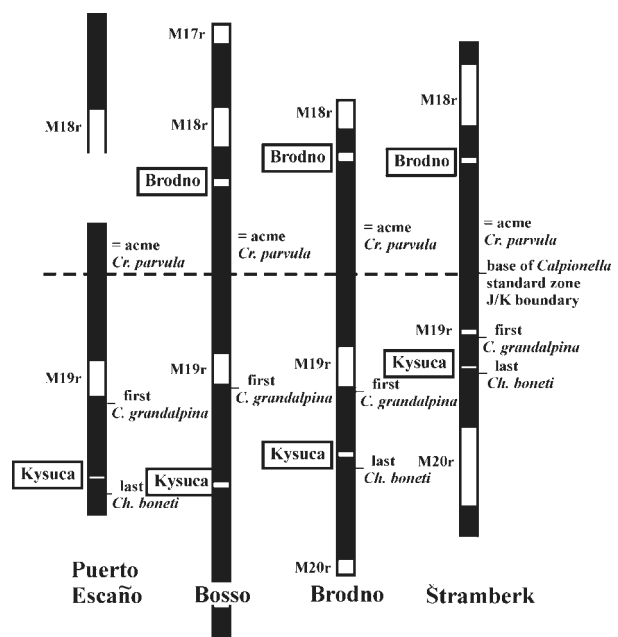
M17r

M18r

M18r

M18r

M18r

Brodno

Brodno

Brodno

= acme
Cr. parvula

= acme
Cr. parvula

= acme
Cr. parvula

= acme
Cr. parvula

base of Calpionella standard zone
J/K boundary

M19r

first
C. grandalpina

Kysuca

last
Ch. boneti

M19r

M19r

M19r

first
C. grandalpina

first
C. grandalpina

first
C. grandalpina

Kysuca

last
Ch. boneti

M20r

Kysuca

Kysuca

last
Ch. boneti

last
Ch. boneti

M20r

Puerto Escaño

Bosso

Brodno

Štramberk